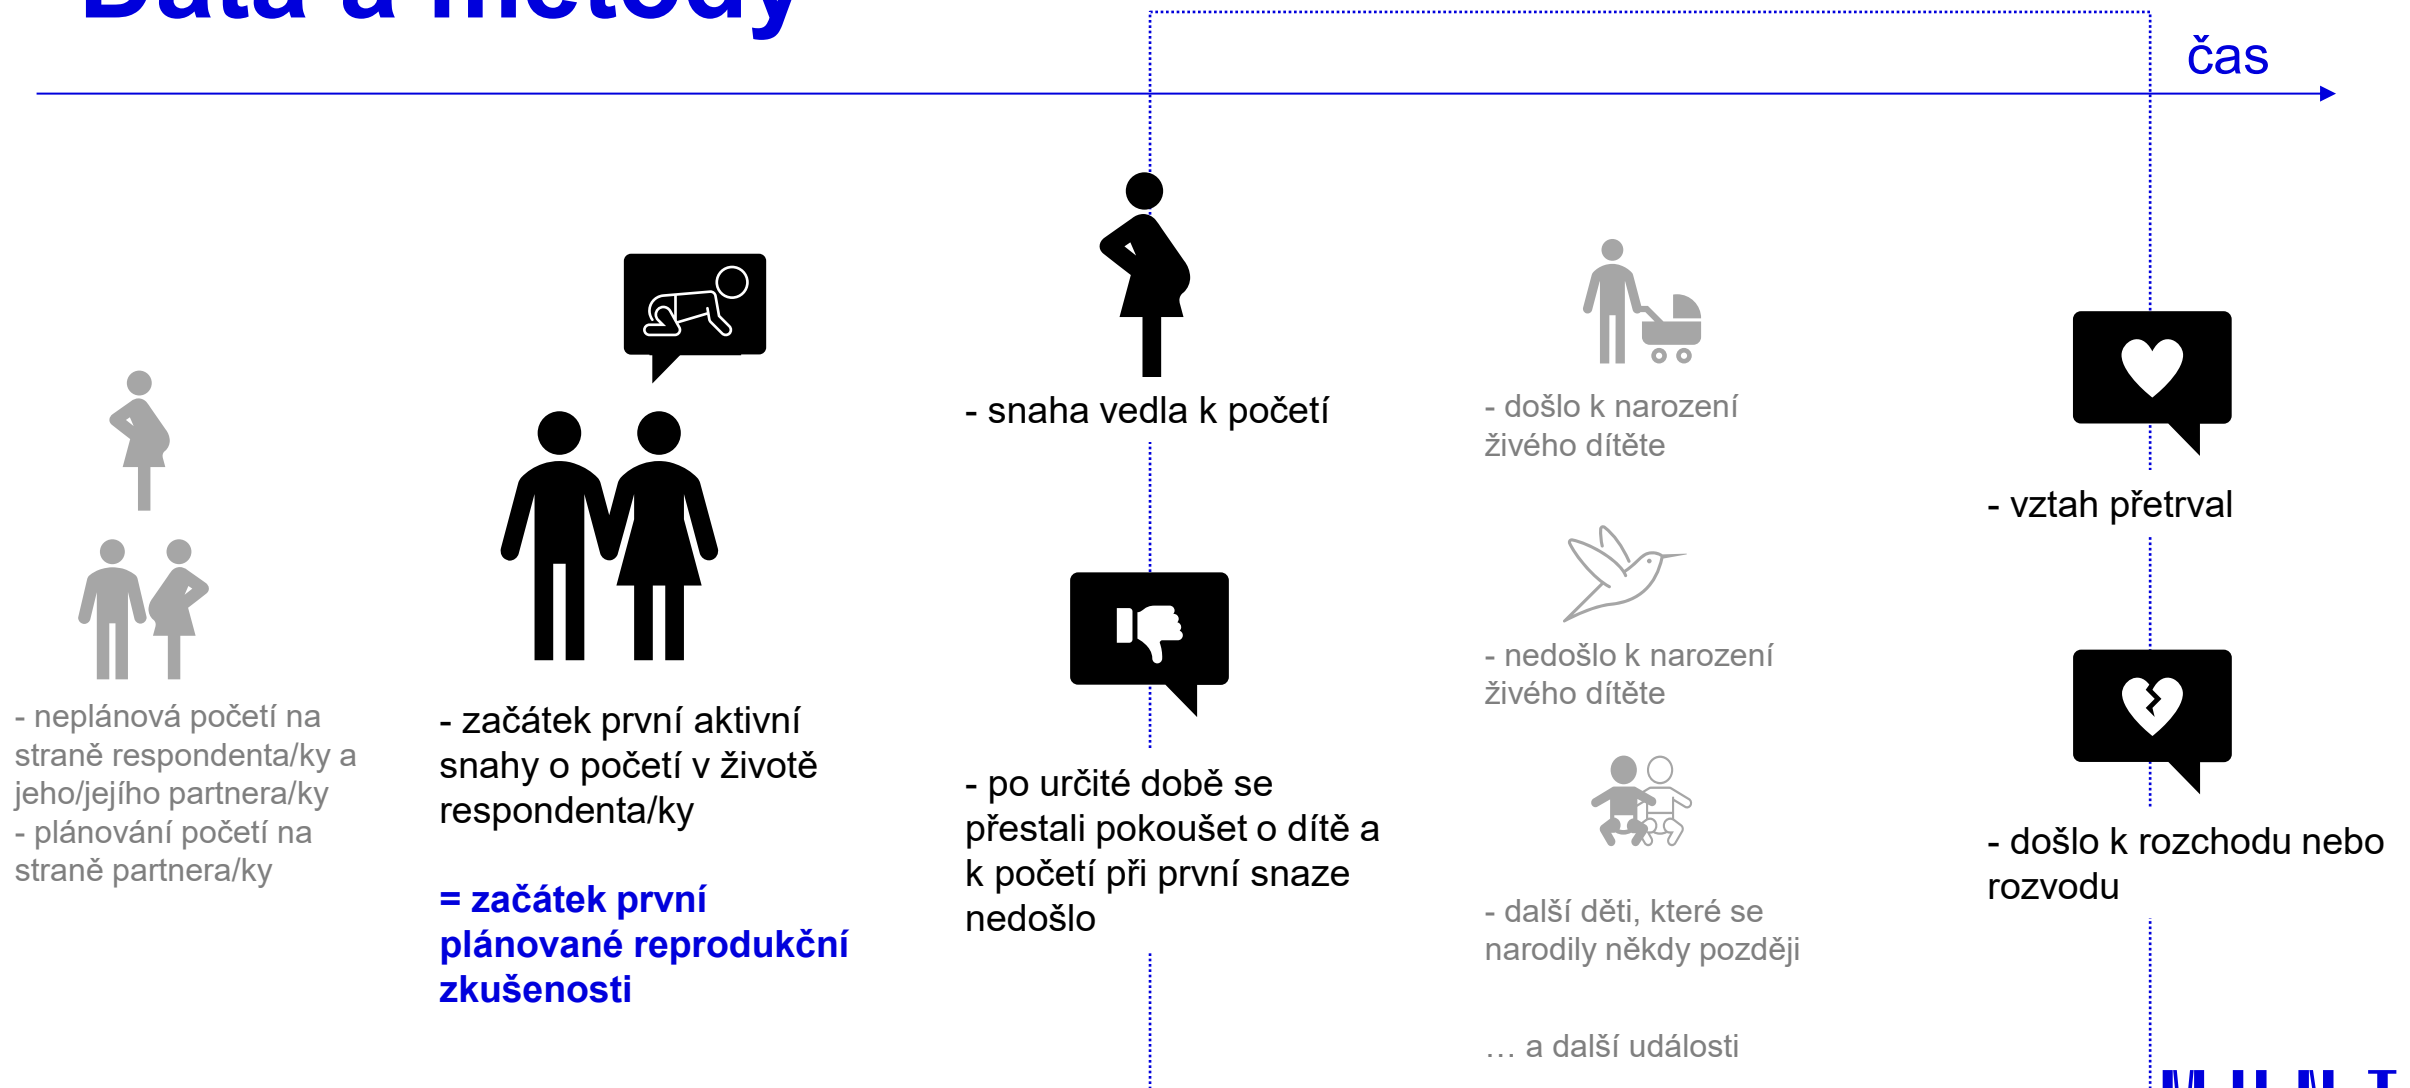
Data a metody

čas

- neplánová početí na straně respondenta/ky a jeho/jejího partnera/ky
- plánování početí na straně partnera/ky

- začátek první aktivní snahy o početí v životě respondenta/ky

= začátek první plánované reprodukční zkušenosti

- snaha vedla k početí

- po určité době se přestali pokoušet o dítě a k početí při první snaze nedošlo

- došlo k narození živého dítěte

- nedošlo k narození živého dítěte

- další děti, které se narodily někdy později

… a další události

- vztah přetrval

- došlo k rozchodu nebo rozvodu

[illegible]